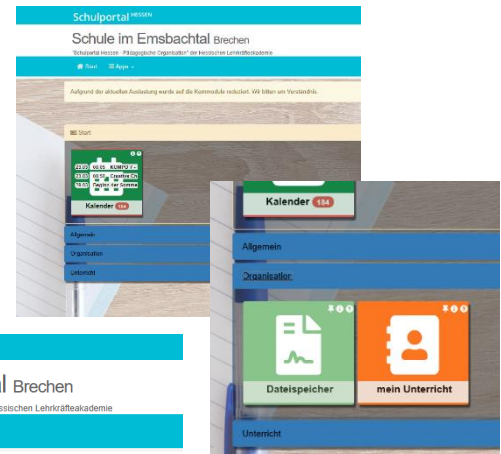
Schulportal HESSEN

Schule im Emsbachtal Brechen

"Schulportal Hessen - Pädagogische Organisation" der Hessischen Lehrkräfteakademie

Start   Apps

Aufgrund der aktuellen Auslastung wurde auf die Kernmodule reduziert. Wir bitten um Verständnis.

Start

Kalender 184

Allgemein

Organisation

Unterricht

Kalender 184

Allgemein

Organisation

Dateispeicher

mein Unterricht

Unterricht

al Brechen

ssischen Lehrkräfteakademie